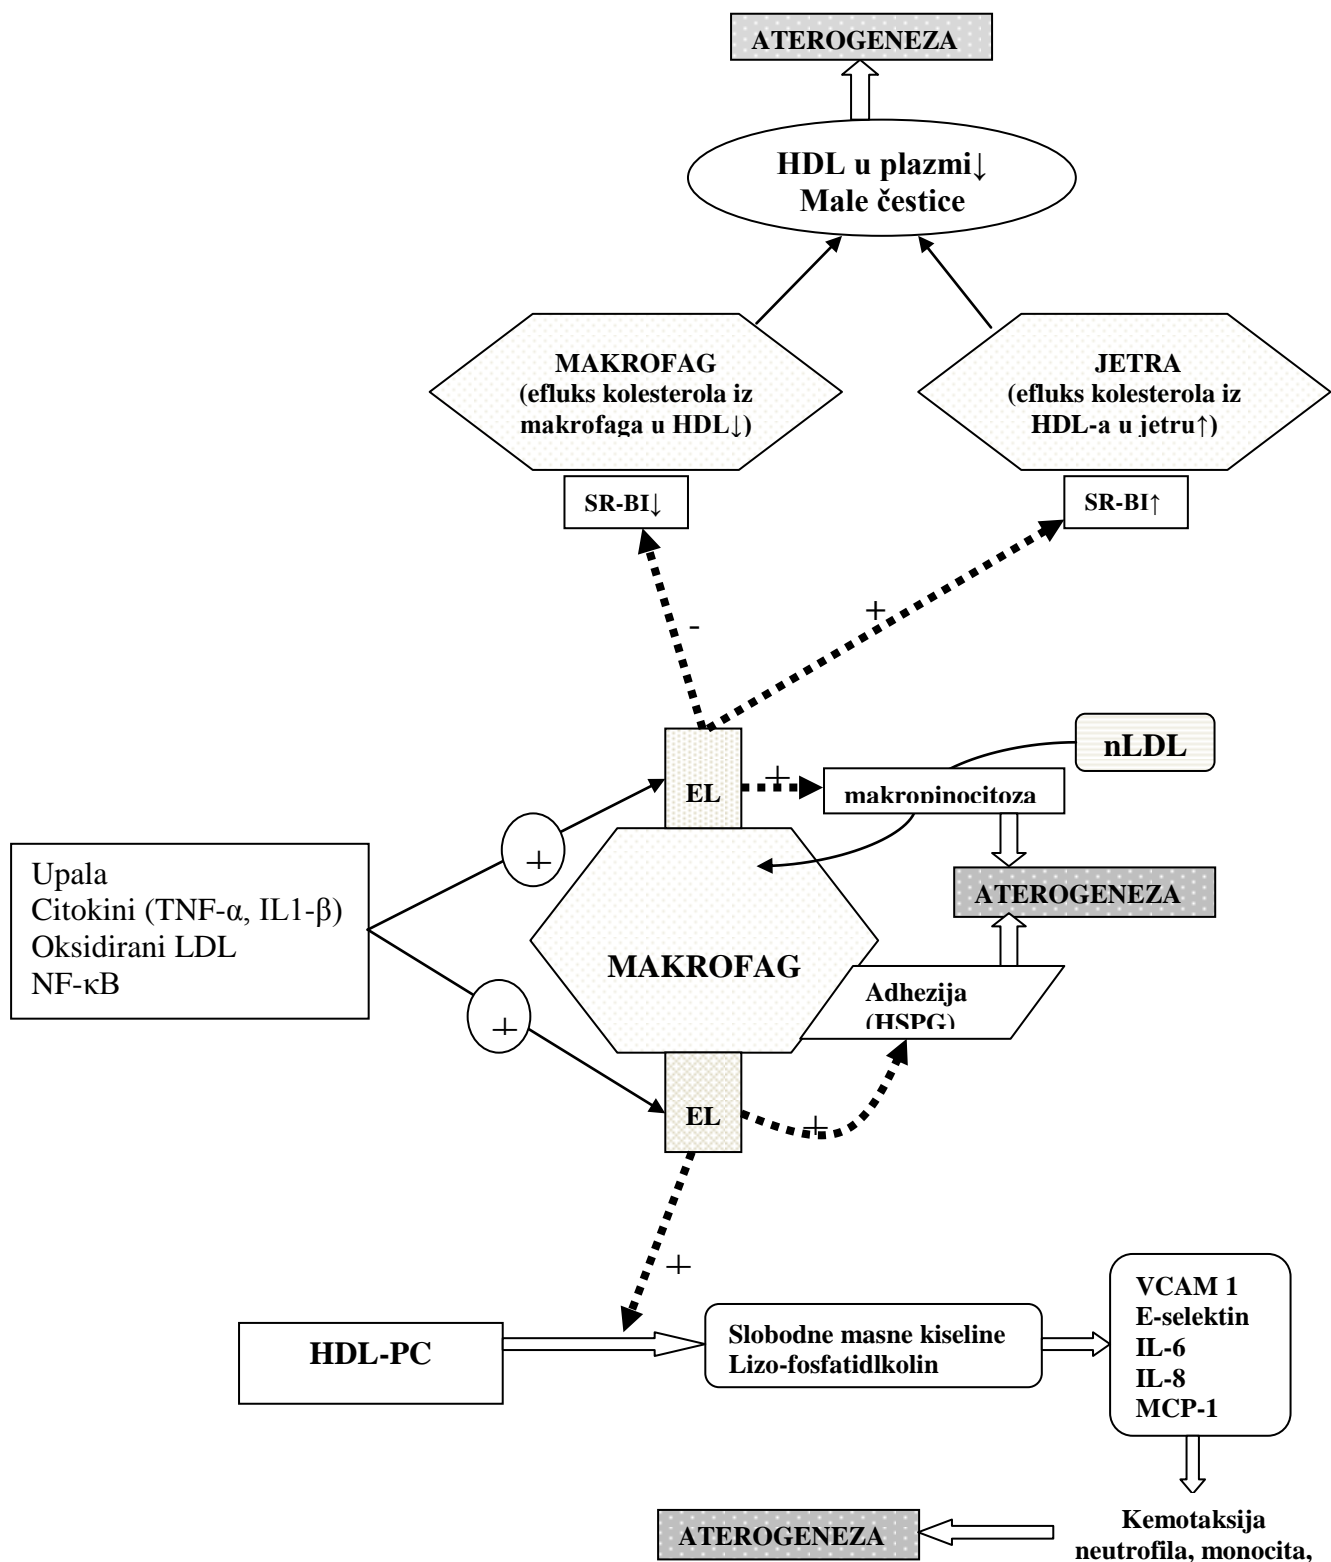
ATEROGENEZA

HDL u plazmi↓
Male čestice

MAKROFAG
(efluks kolesterola iz makrofaga u HDL↓)

JETRA
(efluks kolesterola iz HDL-a u jetru↑)

SR-BI↓

SR-BI↑

-

+

nLDL

EL

+

makropinocitoza

Upala
Citokini (TNF-α, IL1-β)
Oksidirani LDL
NF-κB

+

ATEROGENEZA

MAKROFAG

+

Adhezija
(HSPG)

EL

+

+

HDL-PC

Slobodne masne kiseline
Lizo-fosfatidlkolin

VCAM 1
E-selektin
IL-6
IL-8
MCP-1

ATEROGENEZA

Kemotaksija
neutrofila, monocita,